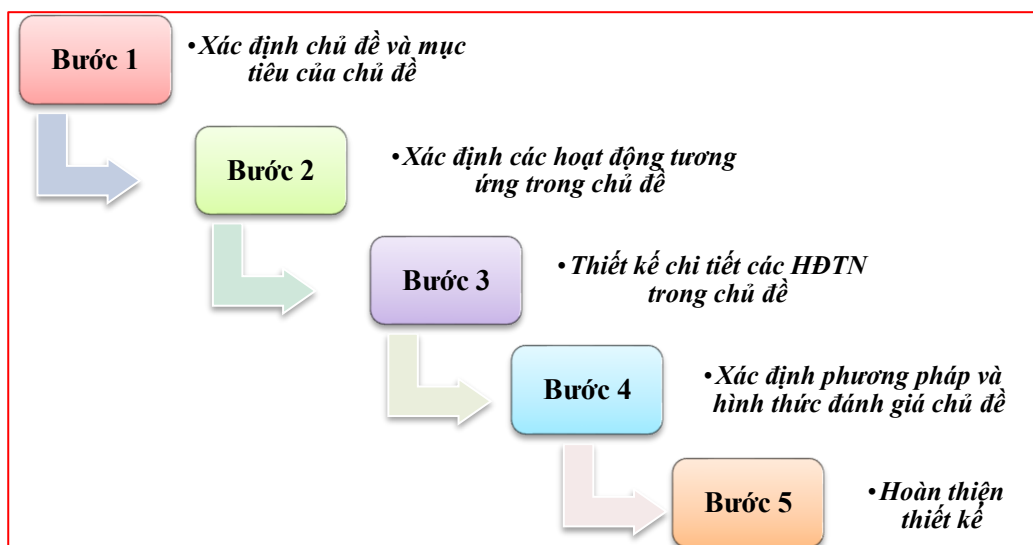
Bước 1

•Xác định chủ đề và mục tiêu của chủ đề

Bước 2

•Xác định các hoạt động tương ứng trong chủ đề

Bước 3

•Thiết kế chi tiết các HĐTN trong chủ đề

Bước 4

•Xác định phương pháp và hình thức đánh giá chủ đề

Bước 5

•Hoàn thiện thiết kế